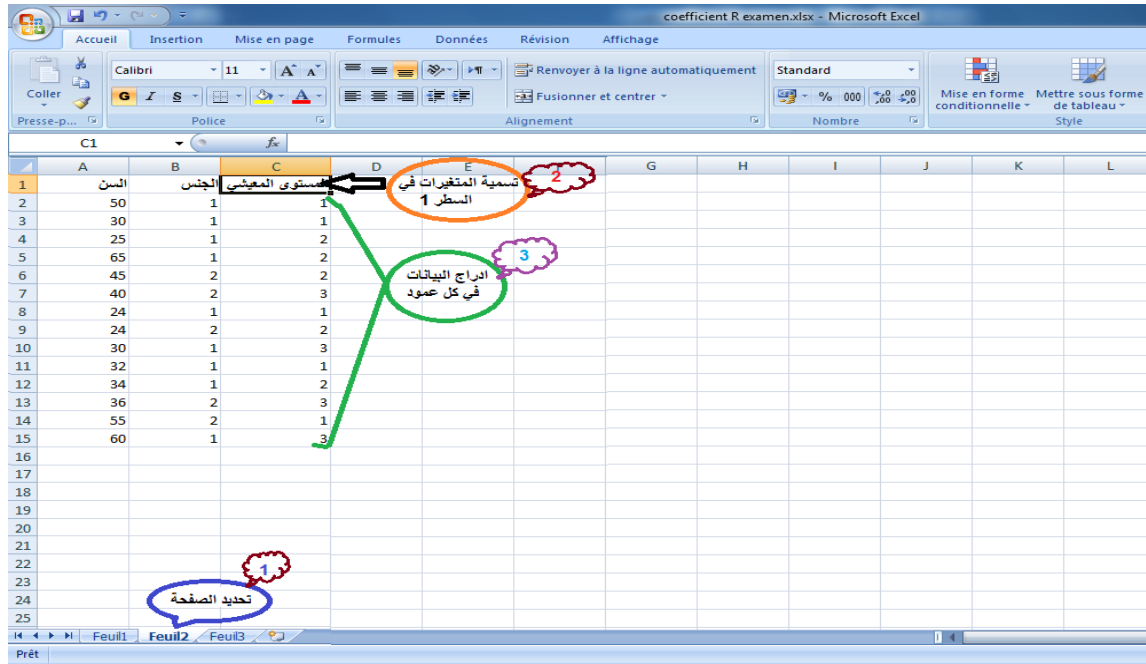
coefficient R examen.xlsx - Microsoft Excel

Accueil | Insertion | Mise en page | Formules | Données | Révision | Affichage

Coller | Calibri | 11 | G | I | S | Renvoyer à la ligne automatiquement | Fusionner et centrer | Standard | % | 000 | Mise en forme conditionnelle | Mettre sous forme de tableau

Presse-p... | Police | Alignement | Nombre | Style

C1 | $f_x$

| | A | B | C | D | E | F | G | H | I | J | K | L |
|---|---|---|---|---|---|---|---|---|---|---|---|---|
| 1 | السن | الجنس | مستوى المعيشي | | | | | | | | | |
| 2 | 50 | 1 | 1 | | | | | | | | | |
| 3 | 30 | 1 | 1 | | | | | | | | | |
| 4 | 25 | 1 | 2 | | | | | | | | | |
| 5 | 65 | 1 | 2 | | | | | | | | | |
| 6 | 45 | 2 | 2 | | | | | | | | | |
| 7 | 40 | 2 | 3 | | | | | | | | | |
| 8 | 24 | 1 | 1 | | | | | | | | | |
| 9 | 24 | 2 | 2 | | | | | | | | | |
| 10 | 30 | 1 | 3 | | | | | | | | | |
| 11 | 32 | 1 | 1 | | | | | | | | | |
| 12 | 34 | 1 | 2 | | | | | | | | | |
| 13 | 36 | 2 | 3 | | | | | | | | | |
| 14 | 55 | 2 | 1 | | | | | | | | | |
| 15 | 60 | 1 | 3 | | | | | | | | | |
| 16 | | | | | | | | | | | | |
| 17 | | | | | | | | | | | | |
| 18 | | | | | | | | | | | | |
| 19 | | | | | | | | | | | | |
| 20 | | | | | | | | | | | | |
| 21 | | | | | | | | | | | | |
| 22 | | | | | | | | | | | | |
| 23 | | | | | | | | | | | | |
| 24 | | | | | | | | | | | | |
| 25 | | | | | | | | | | | | |

2
تسمية المتغيرات في السطر 1

3
ادراج البيانات في كل عمود

1
تحديد الصفحة

Feuil1 | Feuil2 | Feuil3

Prêt